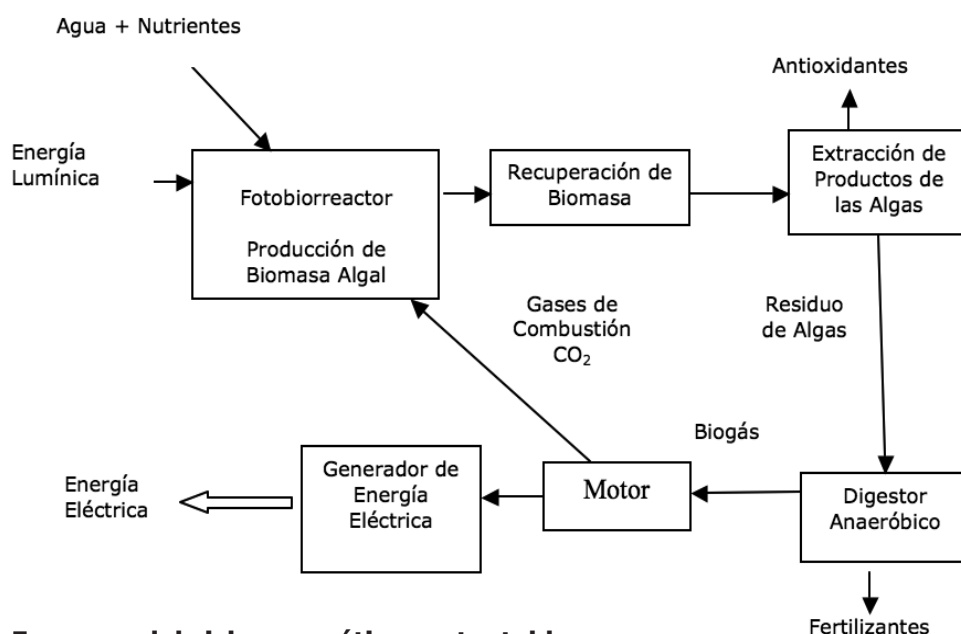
Agua + Nutrientes

Antioxidantes

Energía Lumínica

Fotobiorreactor

Producción de Biomasa Algal

Recuperación de Biomasa

Extracción de Productos de las Algas

Gases de Combustión $CO_2$

Residuo de Algas

Biogás

Energía Eléctrica

Generador de Energía Eléctrica

Motor

Digestor Anaeróbico

Fertilizantes

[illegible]